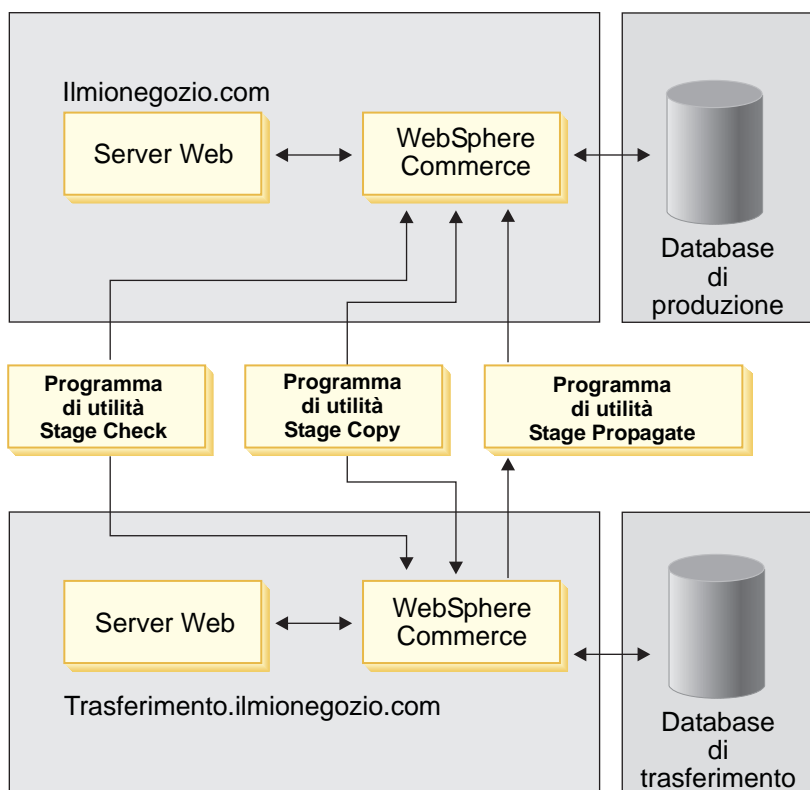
Ilmionegozio.com

Server Web

WebSphere Commerce

Database di produzione

Programma di utilità Stage Check

Programma di utilità Stage Copy

Programma di utilità Stage Propagate

Server Web

WebSphere Commerce

Trasferimento.ilmionegozio.com

Database di trasferimento